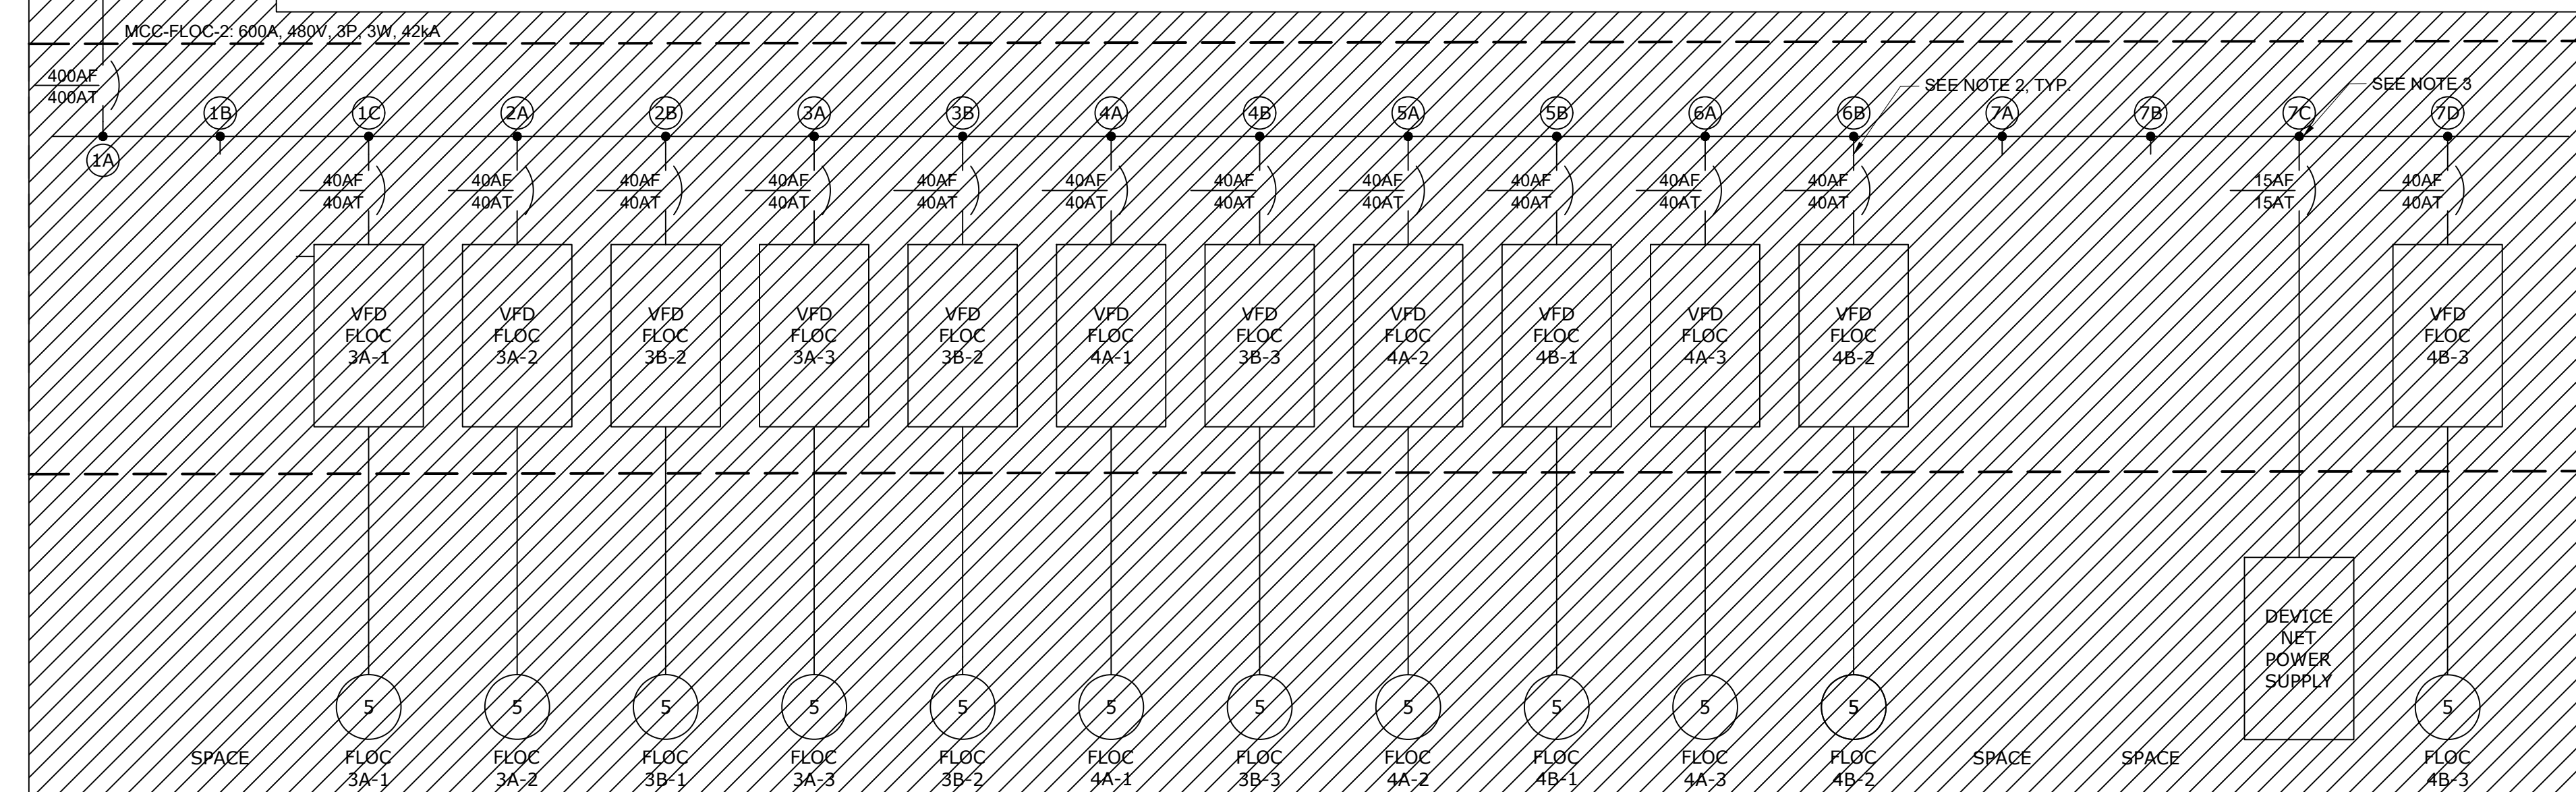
MCC-FLOC-2: 600A, 480V, 3P, 3W, 42kA

400AF
400AT

SEE NOTE 2, TYP.
SEE NOTE 3

1A 1B 1C 2A 2B 3A 3B 4A 4B 5A 5B 6A 6B 7A 7B 7C 7D

40AF
40AT

40AF
40AT

40AF
40AT

40AF
40AT

40AF
40AT

40AF
40AT

40AF
40AT

40AF
40AT

40AF
40AT

40AF
40AT

40AF
40AT

15AF
15AT

40AF
40AT

VFD FLOC 3A-1

VFD FLOC 3A-2

VFD FLOC 3B-2

VFD FLOC 3A-3

VFD FLOC 3B-2

VFD FLOC 4A-1

VFD FLOC 3B-3

VFD FLOC 4A-2

VFD FLOC 4B-1

VFD FLOC 4A-3

VFD FLOC 4B-2

VFD FLOC 4B-3

DEVICE NET POWER SUPPLY

5 5 5 5 5 5 5 5 5 5 5 5

SPACE

FLOC 3A-1

FLOC 3A-2

FLOC 3B-1

FLOC 3A-3

FLOC 3B-2

FLOC 4A-1

FLOC 3B-3

FLOC 4A-2

FLOC 4B-1

FLOC 4A-3

FLOC 4B-2

SPACE

SPACE

FLOC 4B-3